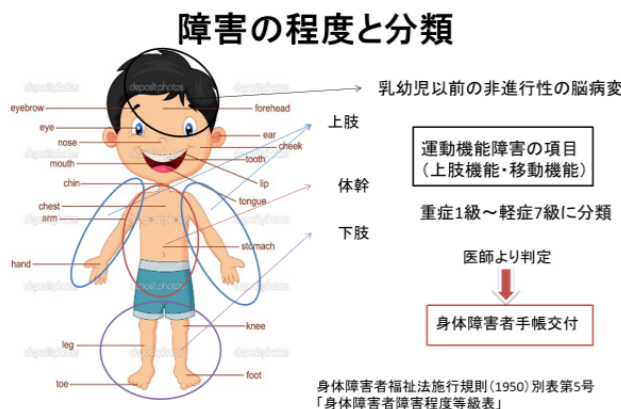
障害の程度と分類

eyebrow
eye
nose
mouth
chin
chest
arm
hand
leg
toe
forehead
ear
cheek
tooth
lip
tongue
stomach
knee
foot

depositphotos

乳幼児以前の非進行性の脳病変

上肢

体幹

下肢

運動機能障害の項目
（上肢機能・移動機能）

重症1級～軽症7級に分類

医師より判定

身体障害者手帳交付

身体障害者福祉法施行規則（1950）別表第5号
「身体障害者障害程度等級表」